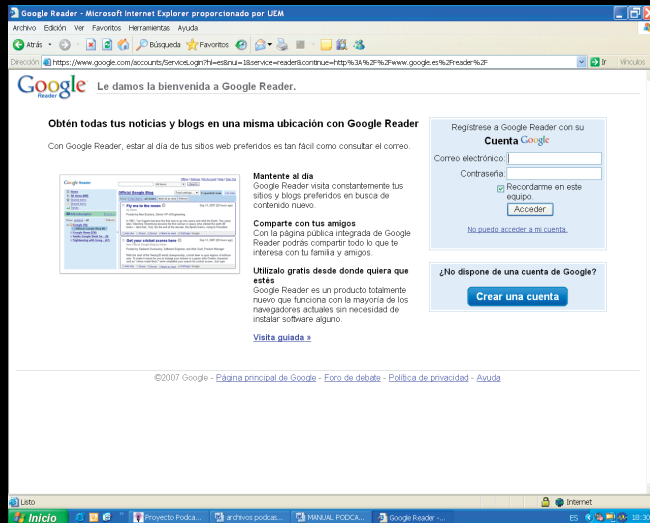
Google Reader - Microsoft Internet Explorer proporcionado por UEM

Archivo Edición Ver Favoritos Herramientas Ayuda

Atrás Búsqueda Favoritos

Dirección https://www.google.com/accounts/ServiceLogin?hl=es&nui=1&service=reader&continue=http%3A%2F%2Fwww.google.es%2Freader%2F Ir Vínculos

Google Reader Le damos la bienvenida a Google Reader.

Obtén todas tus noticias y blogs en una misma ubicación con Google Reader

Con Google Reader, estar al día de tus sitios web preferidos es tan fácil como consultar el correo.

Mantente al día
Google Reader visita constantemente tus sitios y blogs preferidos en busca de contenido nuevo.

Comparte con tus amigos
Con la página pública integrada de Google Reader podrás compartir todo lo que te interesa con tu familia y amigos.

Utilízalo gratis desde donde quiera que estés
Google Reader es un producto totalmente nuevo que funciona con la mayoría de los navegadores actuales sin necesidad de instalar software alguno.

Visita guiada »

Regístrese a Google Reader con su Cuenta Google

Correo electrónico:

Contraseña:

Recordarme en este equipo.

Acceder

No puedo acceder a mi cuenta

¿No dispone de una cuenta de Google?

Crear una cuenta

©2007 Google - Página principal de Google - Foro de debate - Política de privacidad - Ayuda

Listo Internet

Inicio Proyecto Podca... archivos podcas... MANUAL PODCA... Google Reader -... ES 18:30